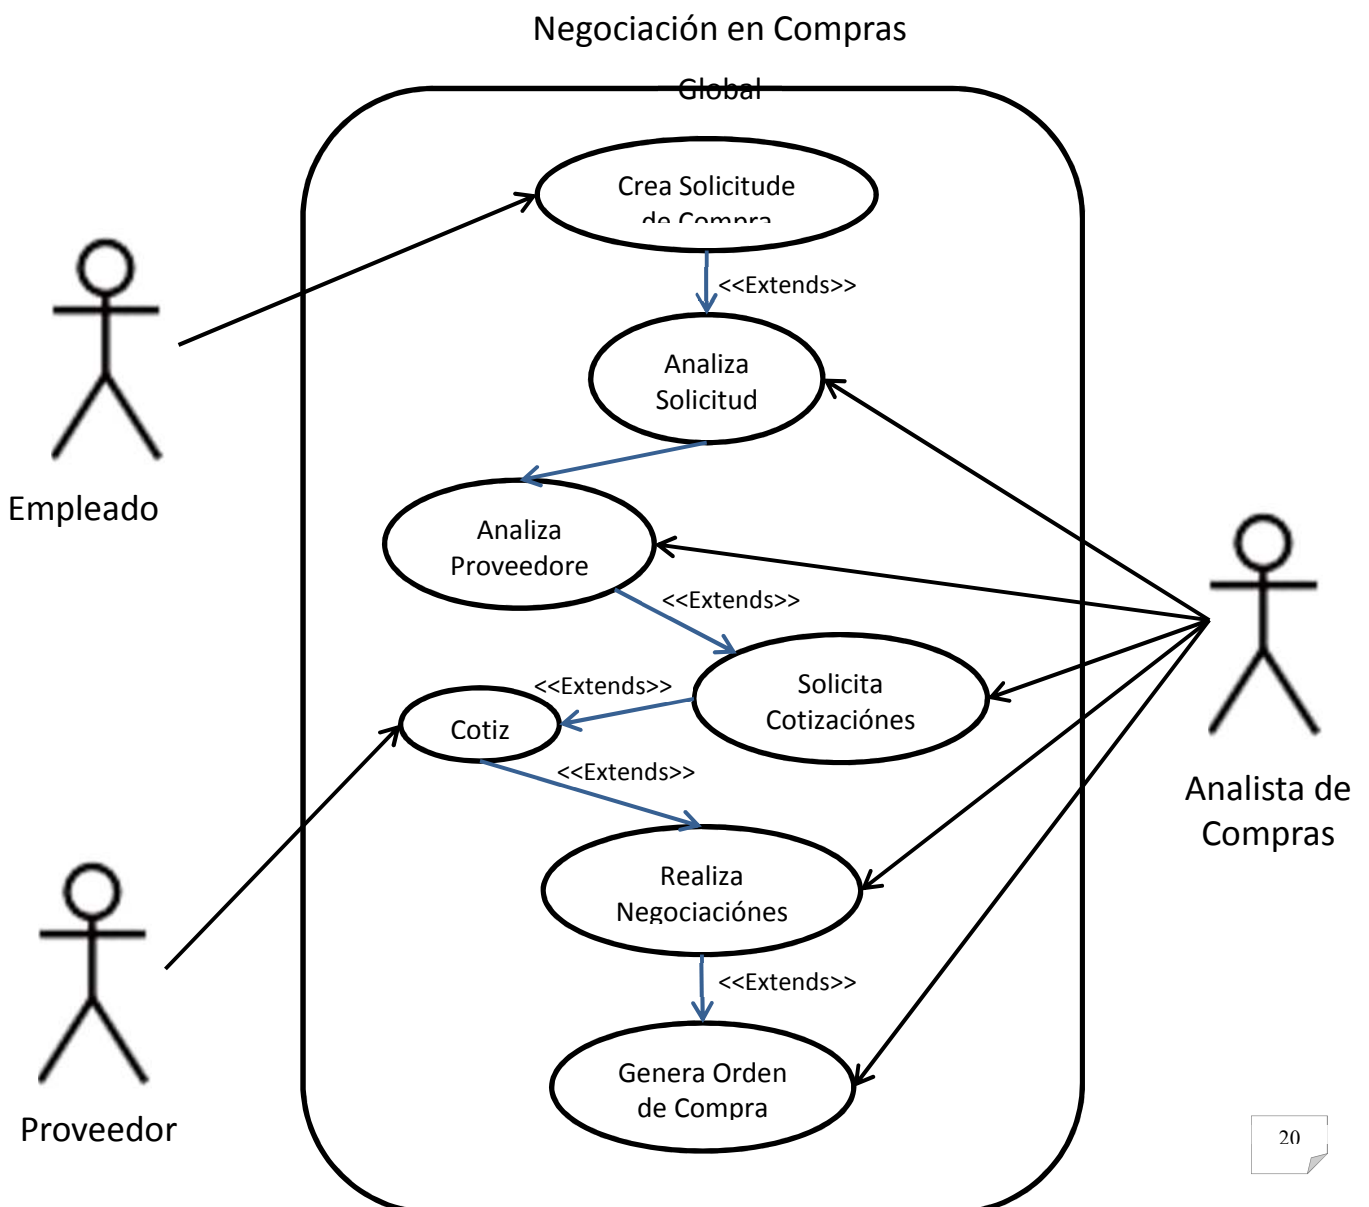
Negociación en Compras

Global

Crea Solicitude de Compra

<<Extends>>

Analiza Solicitud

Empleado

Analiza Proveedore

<<Extends>>

<<Extends>>

Solicita Cotizaciónes

Cotiz

<<Extends>>

Analista de Compras

Realiza Negociaciónes

<<Extends>>

Genera Orden de Compra

Proveedor

20